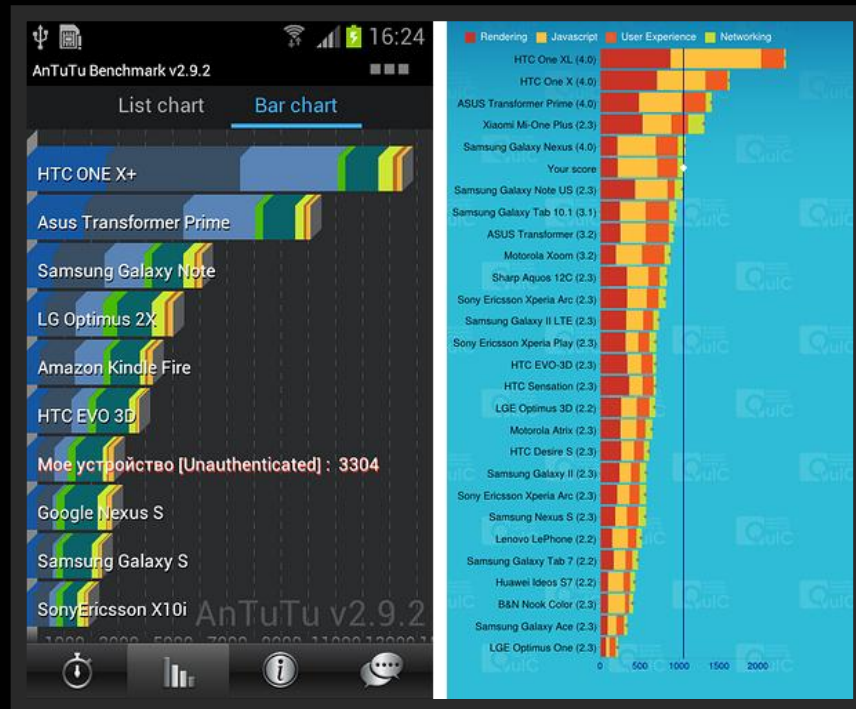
16:24
AnTuTu Benchmark v2.9.2
List chart
Bar chart
HTC ONE X+
Asus Transformer Prime
Samsung Galaxy Note
LG Optimus 2X
Amazon Kindle Fire
HTC EVO 3D
Мое устройство [Unauthenticated] : 3304
Google Nexus S
Samsung Galaxy S
SonyEricsson X10i
AnTuTu v2.9.2
1000 3000 5000 7000 9000 11000 13000

Rendering Javascript User Experience Networking
HTC One XL (4.0)
HTC One X (4.0)
ASUS Transformer Prime (4.0)
Xiaomi Mi-One Plus (2.3)
Samsung Galaxy Nexus (4.0)
Your score
Samsung Galaxy Note US (2.3)
Samsung Galaxy Tab 10.1 (3.1)
ASUS Transformer (3.2)
Motorola Xoom (3.2)
Sharp Aquos 12C (2.3)
Sony Ericsson Xperia Arc (2.3)
Samsung Galaxy II LTE (2.3)
Sony Ericsson Xperia Play (2.3)
HTC EVO-3D (2.3)
HTC Sensation (2.3)
LGE Optimus 3D (2.2)
Motorola Atrix (2.3)
HTC Desire S (2.3)
Samsung Galaxy II (2.3)
Sony Ericsson Xperia Arc (2.3)
Samsung Nexus S (2.3)
Lenovo LePhone (2.2)
Samsung Galaxy Tab 7 (2.2)
Huawei Ideos S7 (2.2)
B&N Nook Color (2.3)
Samsung Galaxy Ace (2.3)
LGE Optimus One (2.3)
0 500 1000 1500 2000